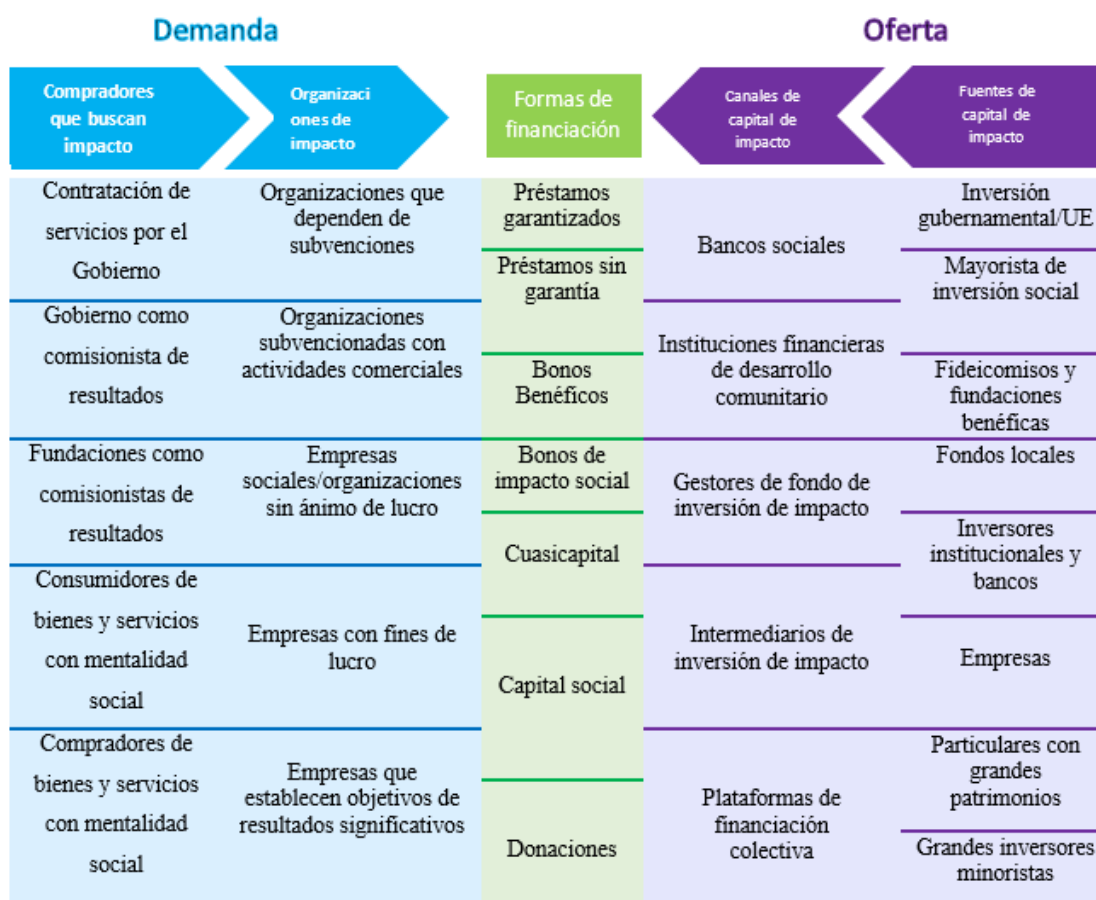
Demanda

Oferta

Compradores que buscan impacto

Organizaciones de impacto

Formas de financiación

Canales de capital de impacto

Fuentes de capital de impacto

Contratación de servicios por el Gobierno

Gobierno como comisionista de resultados

Fundaciones como comisionistas de resultados

Consumidores de bienes y servicios con mentalidad social

Compradores de bienes y servicios con mentalidad social

Organizaciones que dependen de subvenciones

Organizaciones subvencionadas con actividades comerciales

Empresas sociales/organizaciones sin ánimo de lucro

Empresas con fines de lucro

Empresas que establecen objetivos de resultados significativos

Préstamos garantizados

Préstamos sin garantía

Bonos Benéficos

Bonos de impacto social

Cuasicapital

Capital social

Donaciones

Bancos sociales

Instituciones financieras de desarrollo comunitario

Gestores de fondo de inversión de impacto

Intermediarios de inversión de impacto

Plataformas de financiación colectiva

Inversión gubernamental/UE

Mayorista de inversión social

Fideicomisos y fundaciones benéficas

Fondos locales

Inversores institucionales y bancos

Empresas

Particulares con grandes patrimonios

Grandes inversores minoristas